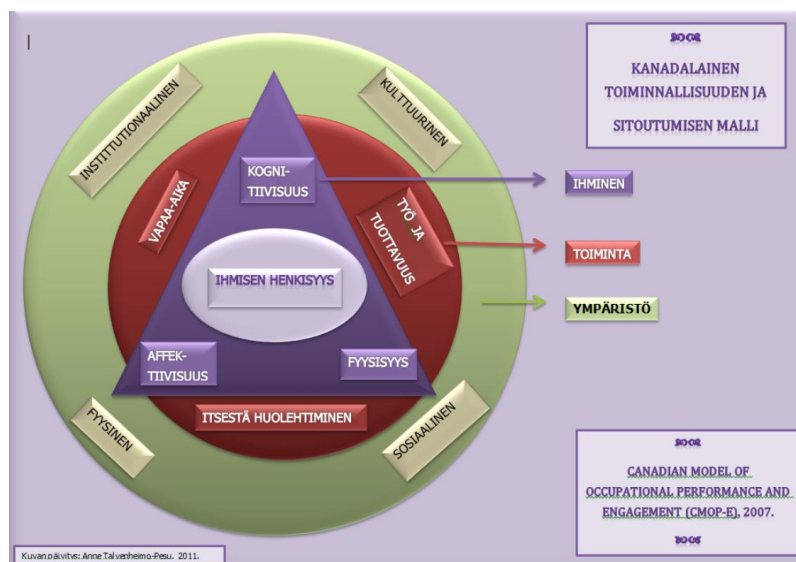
KANADALAINEN TOIMINNALLISUUDEN JA SITOUTUMISEN MALLI

INSTITUTIONAALINEN

KULTTUURINEN

VAPAA-AIKA

KOGNI-TIIVISUUS

TYÖ JA TUOTTAVUUS

IHMISEN HENKISYYS

AFFEK-TIIVISUUS

FYYSISYYS

ITSESTÄ HUOLEHTIMINEN

FYYSINEN

SOSIAALINEN

IHMINEN

TOIMINTA

YMPÄRISTÖ

CANADIAN MODEL OF OCCUPATIONAL PERFORMANCE AND ENGAGEMENT (CMOP-E). 2007.

Kuvan päivitys: Anne Talvenheimo-Pesu. 2011.